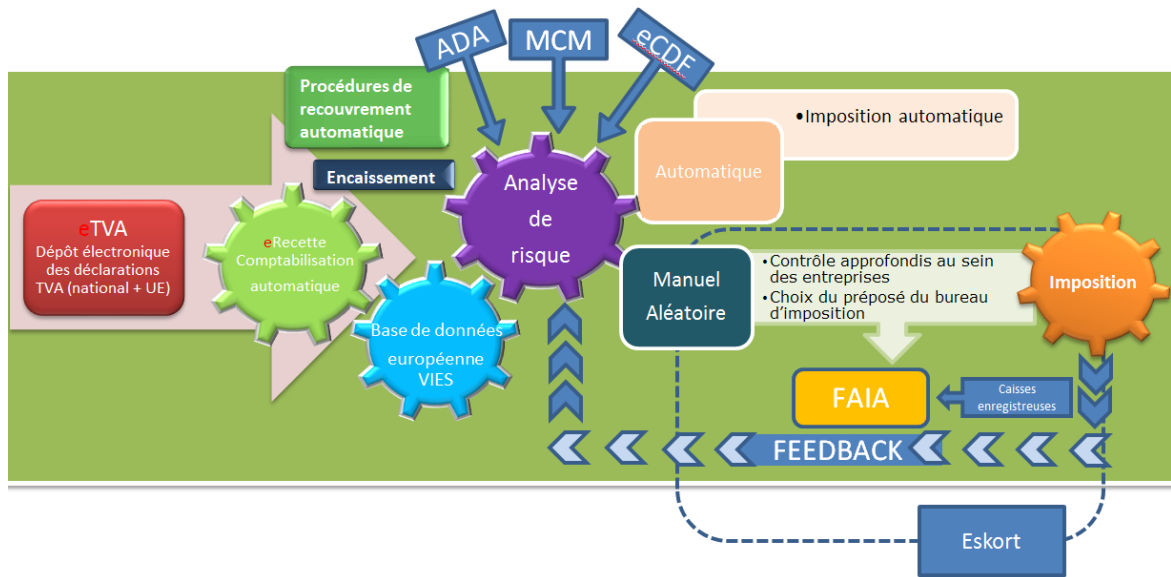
ADA

MCM

eCDF

Procédures de recouvrement automatique

Encaissement

•Imposition automatique

Automatique

eTVA
Dépôt électronique des déclarations TVA (national + UE)

eRecette Comptabilisation automatique

Analyse de risque

Base de données européenne VIES

Manuel Aléatoire

•Contrôle approfondis au sein des entreprises
•Choix du préposé du bureau d'imposition

Imposition

FAIA

Caisses enregistreuses

FEEDBACK

Eskort